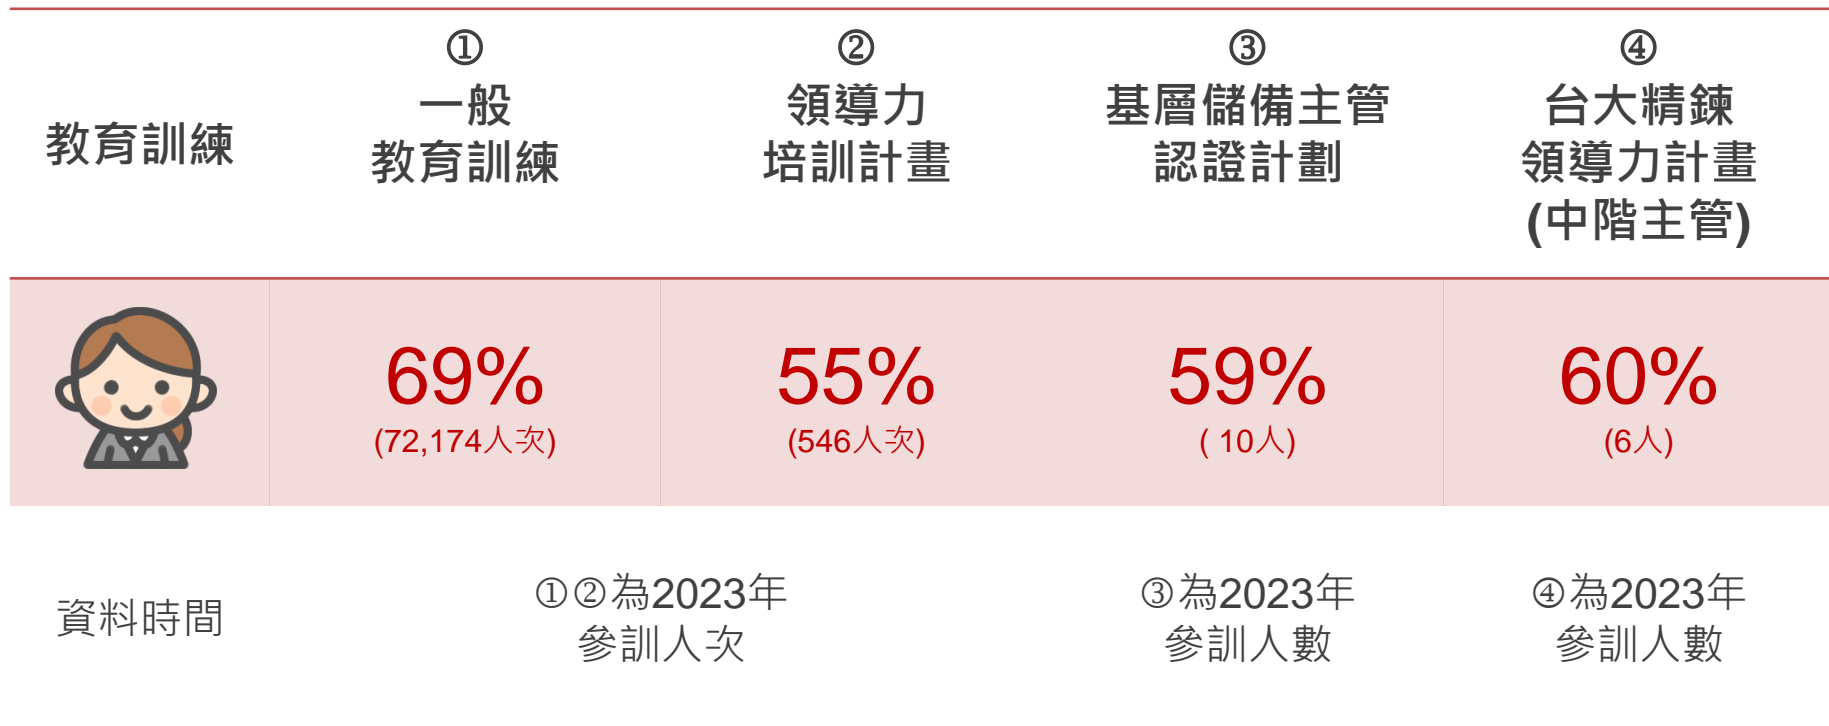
| 教育訓練 | ① 一般教育訓練 | ② 領導力培訓計畫 | ③ 基層儲備主管認證計劃 | ④ 台大精鍊領導力計畫 (中階主管) |
|---|---|---|---|---|
| | 69% (72,174人次) | 55% (546人次) | 59% ( 10人) | 60% (6人) |
| 資料時間 | ①②為2023年參訓人次 | | ③為2023年參訓人數 | ④為2023年參訓人數 |